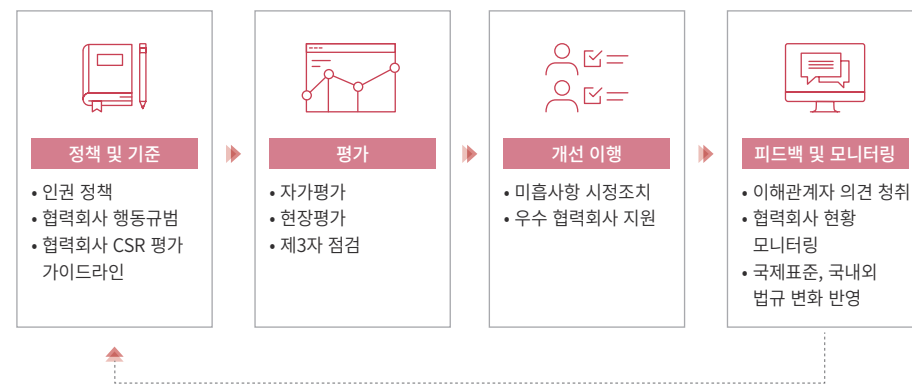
정책 및 기준

• 인권 정책
• 협력회사 행동규범
• 협력회사 CSR 평가 가이드라인

평가

• 자가평가
• 현장평가
• 제3자 점검

개선 이행

• 미흡사항 시정조치
• 우수 협력회사 지원

피드백 및 모니터링

• 이해관계자 의견 청취
• 협력회사 현황 모니터링
• 국제표준, 국내외 법규 변화 반영